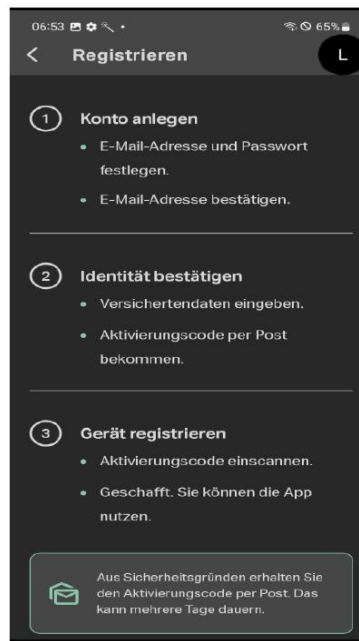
06:53 65%

Registrieren

L

1 Konto anlegen

• E-Mail-Adresse und Passwort festlegen.

• E-Mail-Adresse bestätigen.

2 Identität bestätigen

• Versichertendaten eingeben.

• Aktivierungscode per Post bekommen.

3 Gerät registrieren

• Aktivierungscode einscannen.

• Geschafft. Sie können die App nutzen.

Aus Sicherheitsgründen erhalten Sie den Aktivierungscode per Post. Das kann mehrere Tage dauern.